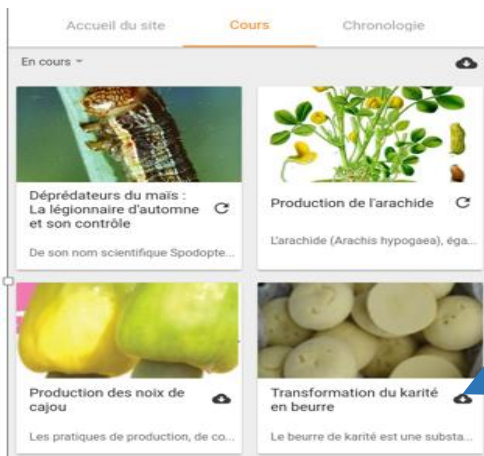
Accueil du site
Cours
Chronologie

En cours

Déprédateurs du maïs : La légionnaire d'automne et son contrôle

De son nom scientifique Spodopte...

Production de l'arachide

L'arachide (Arachis hypogaea), éga...

Production des noix de cajou

Les pratiques de production, de co...

Transformation du karité en beurre

Le beurre de karité est une substa...